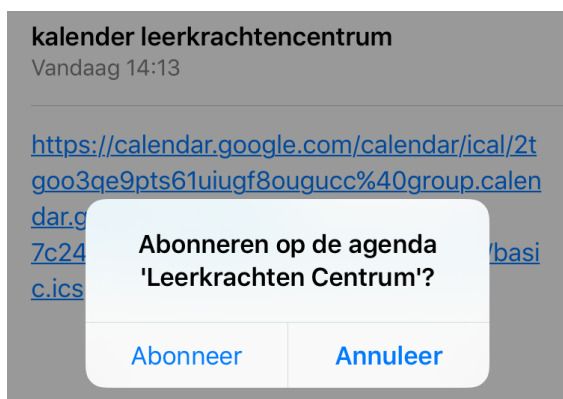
kalender leerkrachtencentrum
Vandaag 14:13

https://calendar.google.com/calendar/ical/2tgoo3qe9pts61uiugf8ougucc%40group.calendar.g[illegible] 7c24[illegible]/basic.ics

Abonneren op de agenda 'Leerkrachten Centrum'?

Abonneer
Annuleer